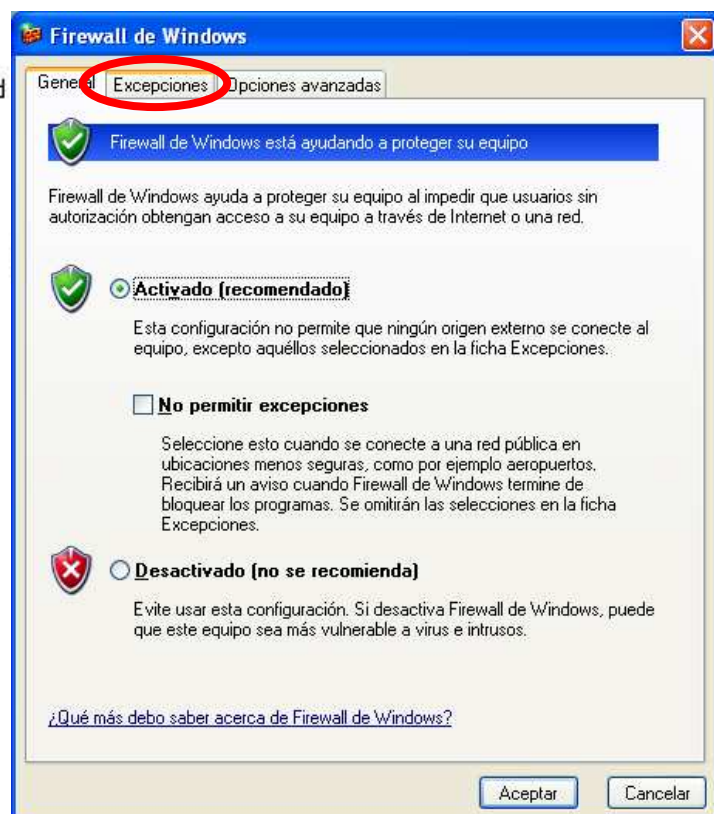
Firewall de Windows

General | Excepciones | Opciones avanzadas

Firewall de Windows está ayudando a proteger su equipo

Firewall de Windows ayuda a proteger su equipo al impedir que usuarios sin autorización obtengan acceso a su equipo a través de Internet o una red.

Activado (recomendado)

Esta configuración no permite que ningún origen externo se conecte al equipo, excepto aquéllos seleccionados en la ficha Excepciones.

No permitir excepciones

Seleccione esto cuando se conecte a una red pública en ubicaciones menos seguras, como por ejemplo aeropuertos. Recibirá un aviso cuando Firewall de Windows termine de bloquear los programas. Se omitirán las selecciones en la ficha Excepciones.

Desactivado (no se recomienda)

Evite usar esta configuración. Si desactiva Firewall de Windows, puede que este equipo sea más vulnerable a virus e intrusos.

¿Qué más debo saber acerca de Firewall de Windows?

Aceptar | Cancelar